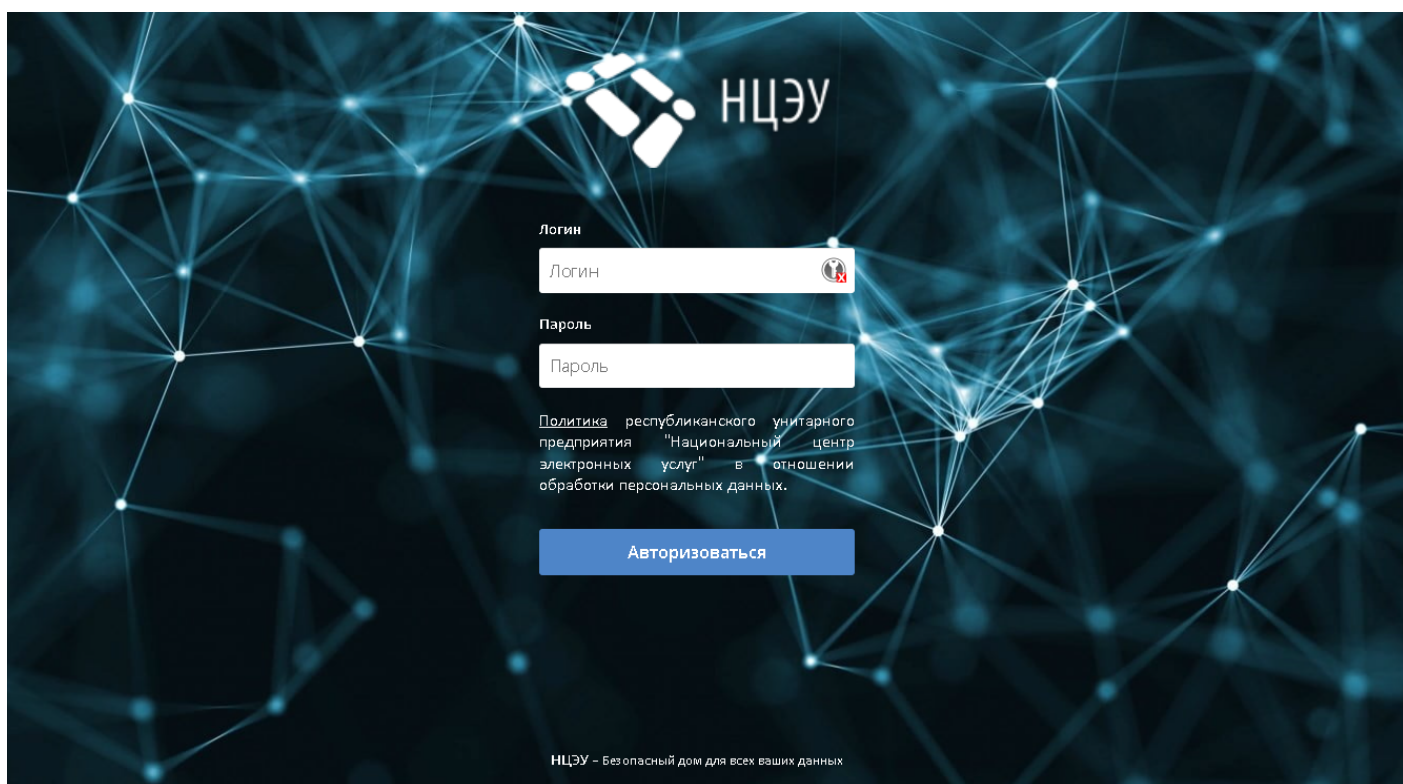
НЦЭУ

Логин

Логин

Пароль

Пароль

Политика республиканского унитарного предприятия "Национальный центр электронных услуг" в отношении обработки персональных данных.

Авторизоваться

НЦЭУ – Безопасный дом для всех ваших данных